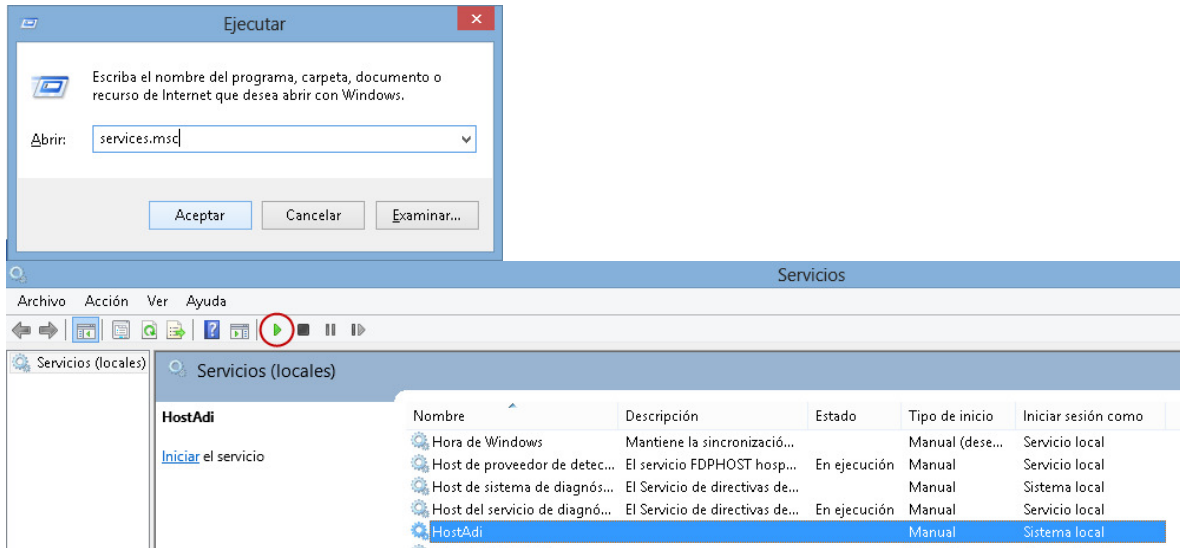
Ejecutar

Escriba el nombre del programa, carpeta, documento o recurso de Internet que desea abrir con Windows.

Abrir: services.msc

Aceptar | Cancelar | Examinar...

Servicios

Archivo Acción Ver Ayuda

Servicios (locales)

Servicios (locales)

HostAdi

Iniciar el servicio

| Nombre | Descripción | Estado | Tipo de inicio | Iniciar sesión como |
|---|---|---|---|---|
| Hora de Windows | Mantiene la sincronizació... | | Manual (dese... | Servicio local |
| Host de proveedor de detec... | El servicio FDPHOST hosp... | En ejecución | Manual | Servicio local |
| Host de sistema de diagnós... | El Servicio de directivas de... | | Manual | Sistema local |
| Host del servicio de diagnó... | El Servicio de directivas de... | En ejecución | Manual | Servicio local |
| HostAdi | | | Manual | Sistema local |